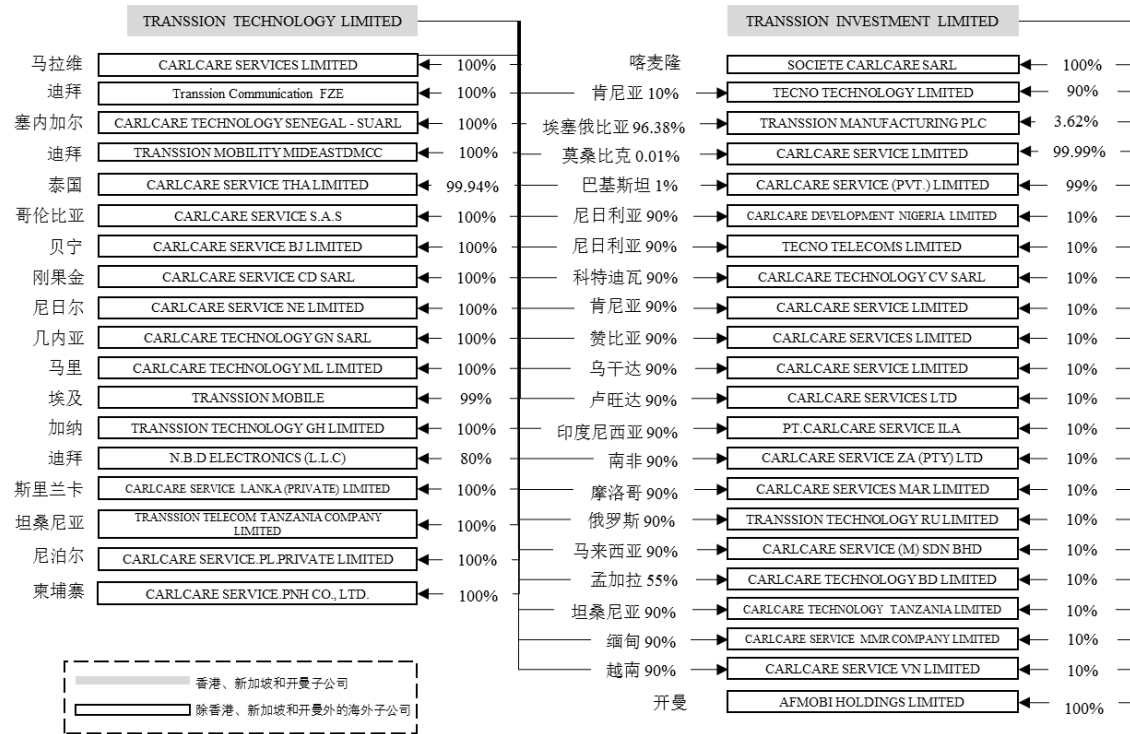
TRANSSION TECHNOLOGY LIMITED

马拉维 CARLCARE SERVICES LIMITED 100%
迪拜 Transsion Communication FZE 100%
塞内加尔 CARLCARE TECHNOLOGY SENEGAL - SUARL 100%
迪拜 TRANSSION MOBILITY MIDEASTDMCC 100%
泰国 CARLCARE SERVICE THA LIMITED 99.94%
哥伦比亚 CARLCARE SERVICE S.A.S 100%
贝宁 CARLCARE SERVICE BJ LIMITED 100%
刚果金 CARLCARE SERVICE CD SARL 100%
尼日尔 CARLCARE SERVICE NE LIMITED 100%
几内亚 CARLCARE TECHNOLOGY GN SARL 100%
马里 CARLCARE TECHNOLOGY ML LIMITED 100%
埃及 TRANSSION MOBILE 99%
加纳 TRANSSION TECHNOLOGY GH LIMITED 100%
迪拜 N.B.D ELECTRONICS (L.L.C) 80%
斯里兰卡 CARLCARE SERVICE LANKA (PRIVATE) LIMITED 100%
坦桑尼亚 TRANSSION TELECOM TANZANIA COMPANY LIMITED 100%
尼泊尔 CARLCARE SERVICE.PL.PRIVATE LIMITED 100%
柬埔寨 CARLCARE SERVICE.PNH CO., LTD. 100%

香港、新加坡和开曼子公司
除香港、新加坡和开曼外的海外子公司

TRANSSION INVESTMENT LIMITED

喀麦隆 SOCIETE CARLCARE SARL 100%
肯尼亚 10% TECNO TECHNOLOGY LIMITED 90%
埃塞俄比亚 96.38% TRANSSION MANUFACTURING PLC 3.62%
莫桑比克 0.01% CARLCARE SERVICE LIMITED 99.99%
巴基斯坦 1% CARLCARE SERVICE (PVT.) LIMITED 99%
尼日利亚 90% CARLCARE DEVELOPMENT NIGERIA LIMITED 10%
尼日利亚 90% TECNO TELECOMS LIMITED 10%
科特迪瓦 90% CARLCARE TECHNOLOGY CV SARL 10%
肯尼亚 90% CARLCARE SERVICE LIMITED 10%
赞比亚 90% CARLCARE SERVICES LIMITED 10%
乌干达 90% CARLCARE SERVICE LIMITED 10%
卢旺达 90% CARLCARE SERVICES LTD 10%
印度尼西亚 90% PT.CARLCARE SERVICE ILA 10%
南非 90% CARLCARE SERVICE ZA (PTY) LTD 10%
摩洛哥 90% CARLCARE SERVICES MAR LIMITED 10%
俄罗斯 90% TRANSSION TECHNOLOGY RU LIMITED 10%
马来西亚 90% CARLCARE SERVICE (M) SDN BHD 10%
孟加拉 55% CARLCARE TECHNOLOGY BD LIMITED 10%
坦桑尼亚 90% CARLCARE TECHNOLOGY TANZANIA LIMITED 10%
缅甸 90% CARLCARE SERVICE MMR COMPANY LIMITED 10%
越南 90% CARLCARE SERVICE VN LIMITED 10%
开曼 AFMOBI HOLDINGS LIMITED 100%